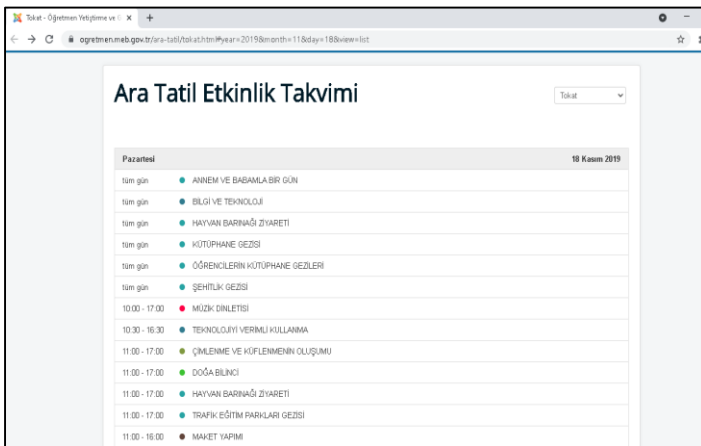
Tokat - Öğretmen Yetiştirme ve G ×

ogretmen.meb.gov.tr/ara-tatil/tokat.html#year=2019&month=11&day=18&view=list

Ara Tatil Etkinlik Takvimi

Tokat

| Pazartesi | 18 Kasım 2019 |
|---|---|
| tüm gün | ANNEM VE BABAMLA BİR GÜN |
| tüm gün | BİLGİ VE TEKNOLOJİ |
| tüm gün | HAYVAN BARINAĞI ZİYARETİ |
| tüm gün | KÜTÜPHANE GEZİSİ |
| tüm gün | ÖĞRENCİLERİN KÜTÜPHANE GEZİLERİ |
| tüm gün | ŞEHİTLİK GEZİSİ |
| 10:00 - 17:00 | MÜZİK DİNLETİSİ |
| 10:30 - 16:30 | TEKNOLOJİYİ VERİMLİ KULLANMA |
| 11:00 - 17:00 | ÇİMLENME VE KÜFLENMENİN OLUŞUMU |
| 11:00 - 17:00 | DOĞA BİLİNCİ |
| 11:00 - 17:00 | HAYVAN BARINAĞI ZİYARETİ |
| 11:00 - 17:00 | TRAFİK EĞİTİM PARKLARI GEZİSİ |
| 11:00 - 16:00 | MAKET YAPIMI |